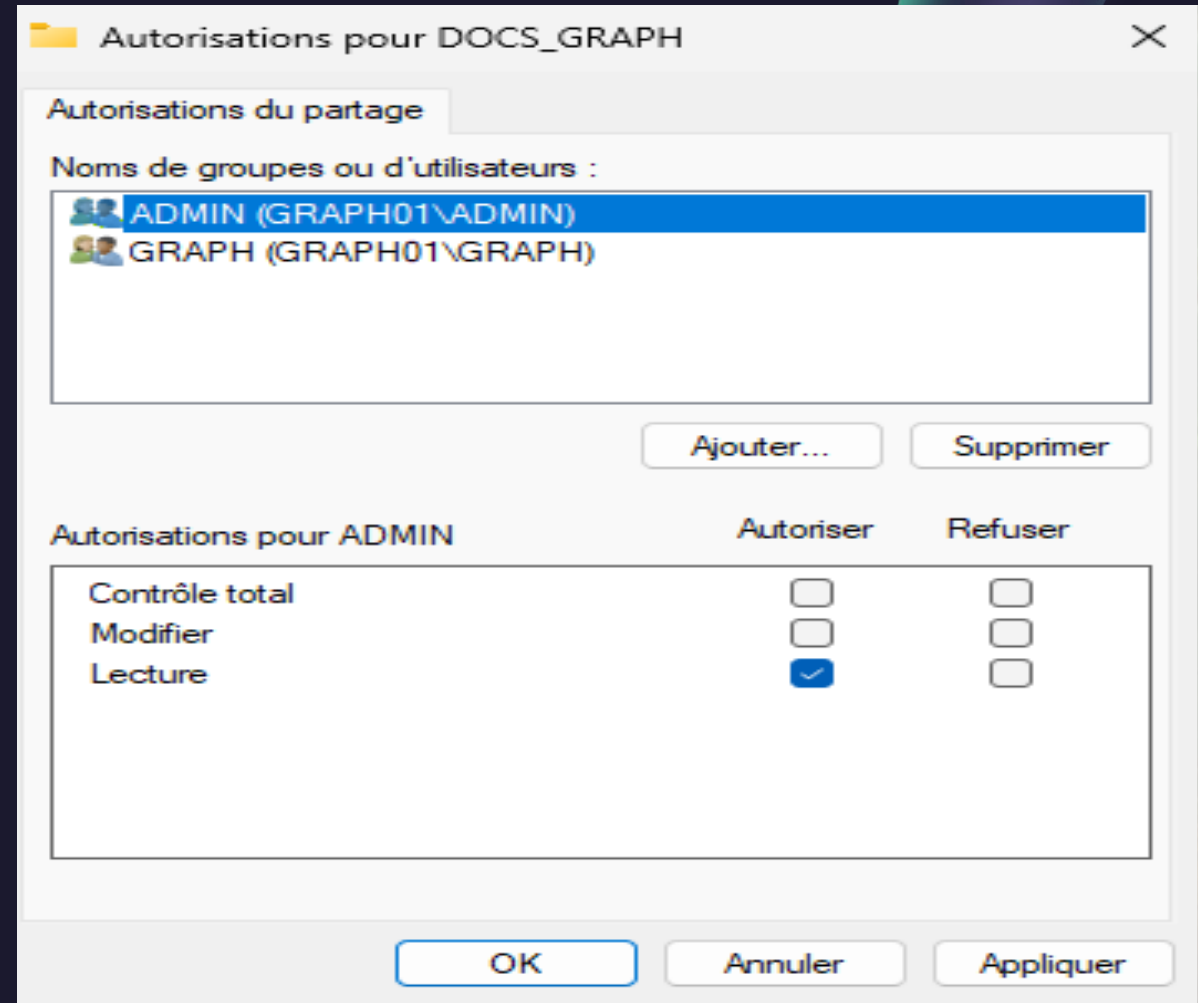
Autorisations pour DOCS_GRAPH

Autorisations du partage

Noms de groupes ou d'utilisateurs :

ADMIN (GRAPH01\ADMIN)
GRAPH (GRAPH01\GRAPH)

Ajouter... Supprimer

Autorisations pour ADMIN Autoriser Refuser

Contrôle total
Modifier
Lecture

OK Annuler Appliquer